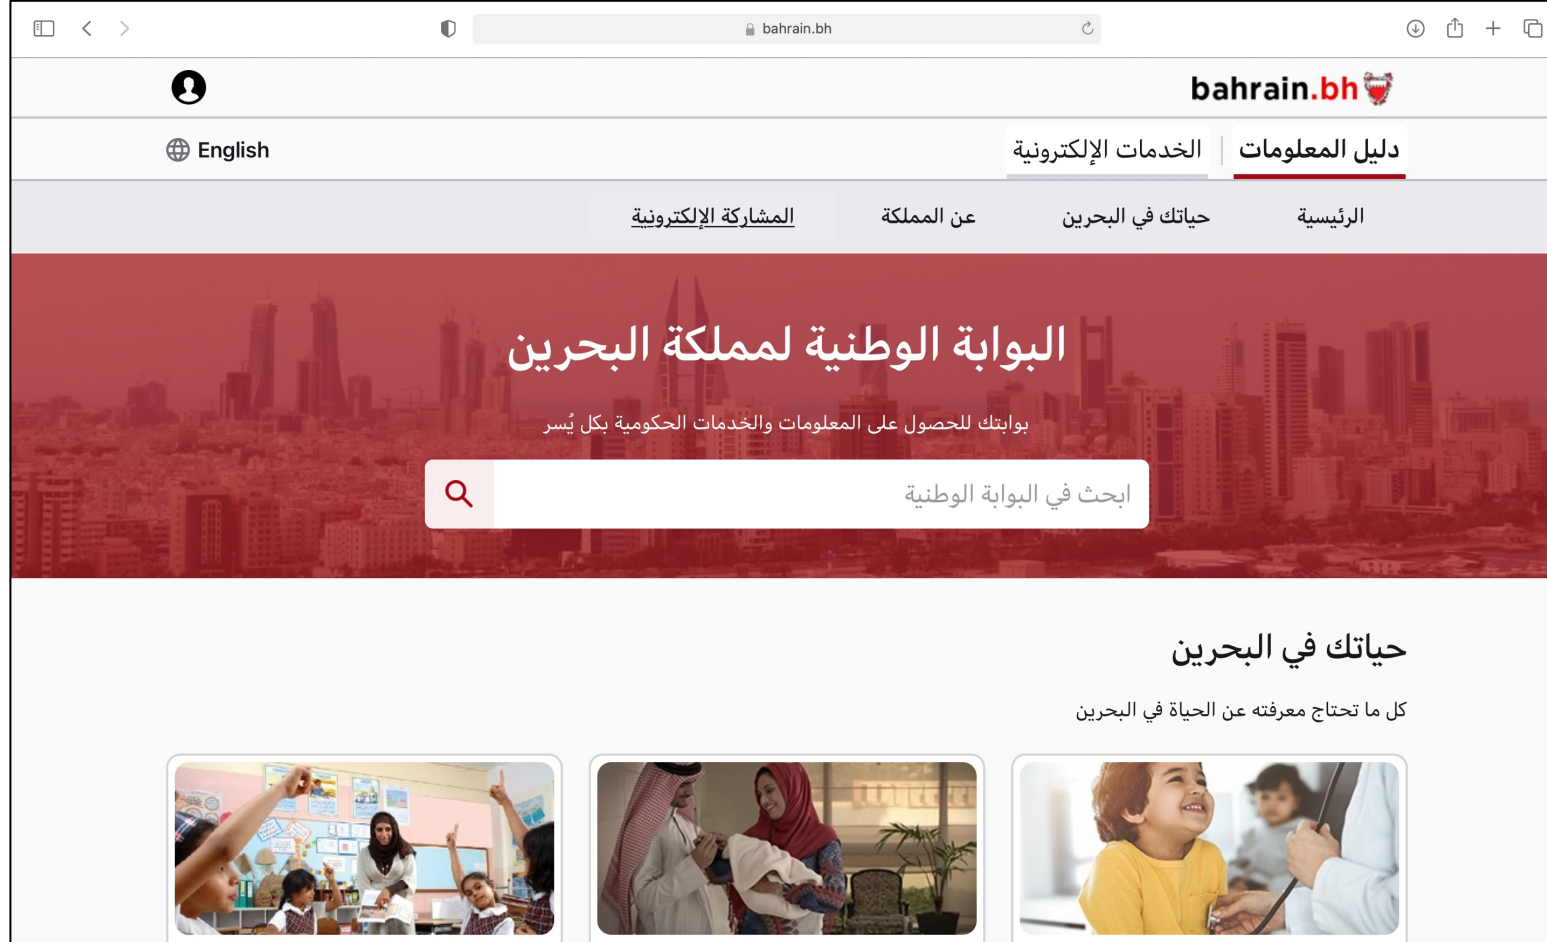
bahrain.bh

bahrain.bh

English

دليل المعلومات | الخدمات الإلكترونية

الرئيسية حياتك في البحرين عن المملكة المشاركة الإلكترونية

البوابة الوطنية لمملكة البحرين

بوابتك للحصول على المعلومات والخدمات الحكومية بكل يُسر

ابحث في البوابة الوطنية

حياتك في البحرين

كل ما تحتاج معرفته عن الحياة في البحرين